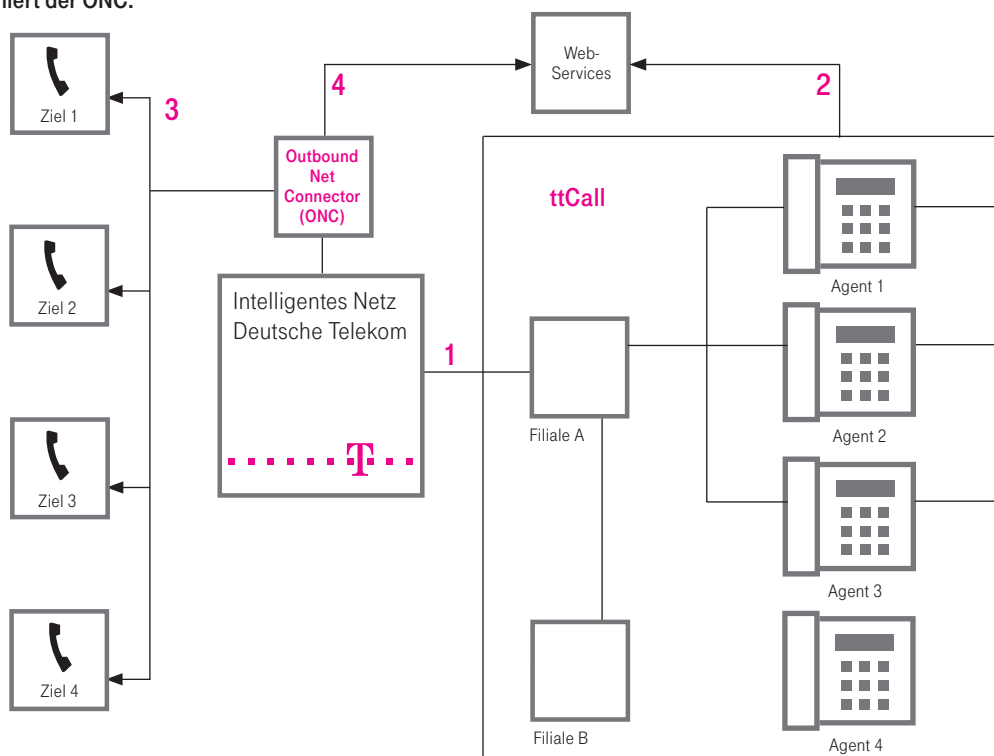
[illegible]liert der ONC.

Ziel 1

Ziel 2

Ziel 3

Ziel 4

3

4

Outbound Net Connector (ONC)

Web-Services

2

Intelligentes Netz Deutsche Telekom

T

1

ttCall

Filiale A

Filiale B

Agent 1

Agent 2

Agent 3

Agent 4